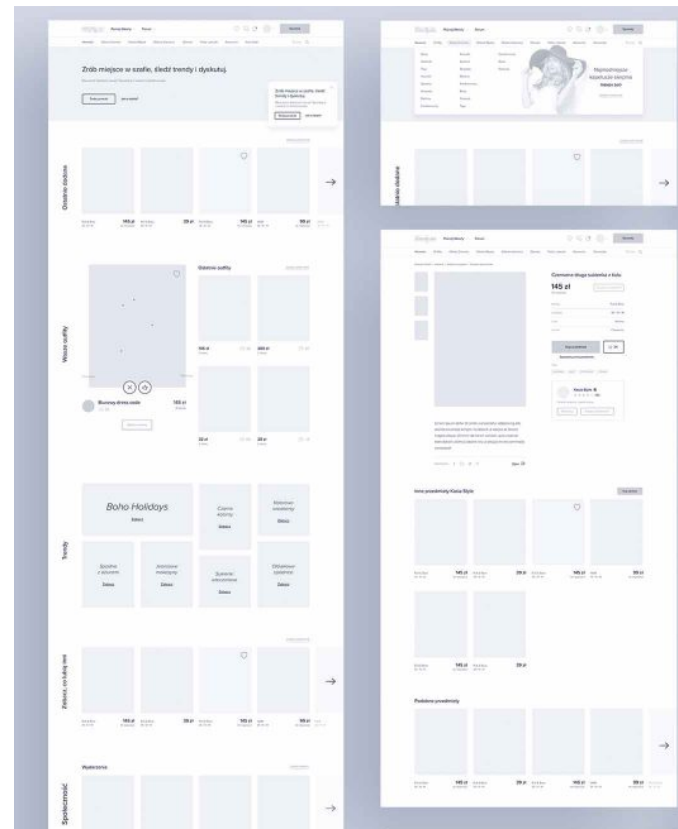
Zrób miejsce w szafie, śledź trendy i dyskutuj.

Ostatnio dodane

145 zł

29 zł

145 zł

99 zł

Wasze outfity

Ostatnie outfity

Bluzeczy dress code

145 zł

Trendy

Boho Holidays

Zobacz

Zobacz

Zobacz

Zobacz

Zobacz

Zobacz

Zobacz

145 zł

29 zł

145 zł

99 zł

Społeczność

Najmodniejsze kapelusze sezonu

Ostatnio dodane

Czerwona długa sukienka z koła

145 zł

Inne przedmioty Kasia Style

145 zł

29 zł

145 zł

99 zł

145 zł

29 zł

Podobne przedmioty

145 zł

29 zł

145 zł

99 zł